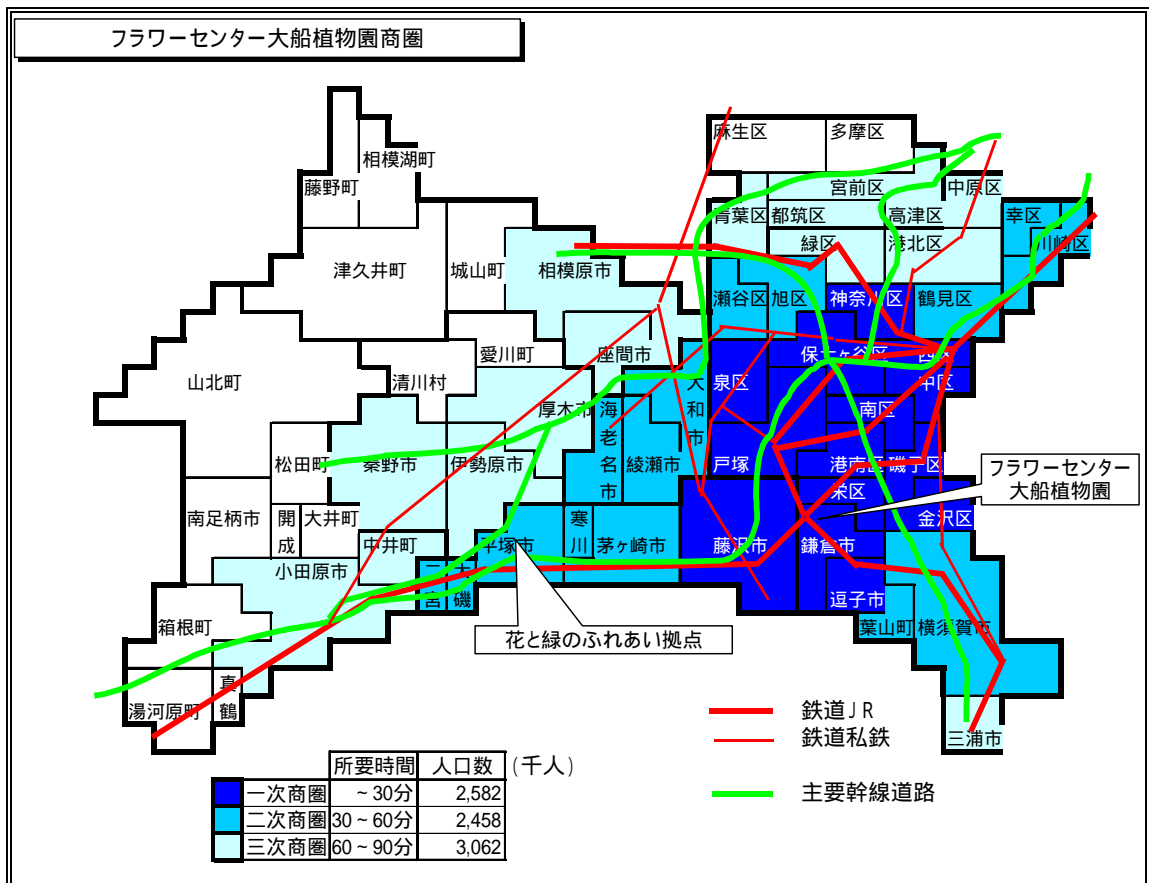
フラワーセンター大船植物園商圏

麻生区
多摩区
宮前区
中原区
青葉区
都筑区
高津区
幸区
緑区
港北区
川崎区
相模湖町
藤野町
津久井町
城山町
相模原市
瀬谷区
旭区
神奈川区
鶴見区
愛川町
座間市
保土ヶ谷区
西区
山北町
清川村
大和市
泉区
中区
厚木市
海老名市
南区
松田町
秦野市
伊勢原市
綾瀬市
戸塚
港南区
磯子区
南足柄市
開成
大井町
栄区
金沢区
寒川
茅ヶ崎市
藤沢市
鎌倉市
中井町
平塚市
小田原市
二宮
大磯
逗子市
箱根町
葉山町
横須賀市
湯河原町
真鶴
三浦市
フラワーセンター大船植物園
花と緑のふれあい拠点

鉄道ＪＲ
鉄道私鉄
主要幹線道路

| | 所要時間 | 人口数 |
|---|---|---|
| 一次商圏 | ～30分 | 2,582 |
| 二次商圏 | 30～60分 | 2,458 |
| 三次商圏 | 60～90分 | 3,062 |

（千人）